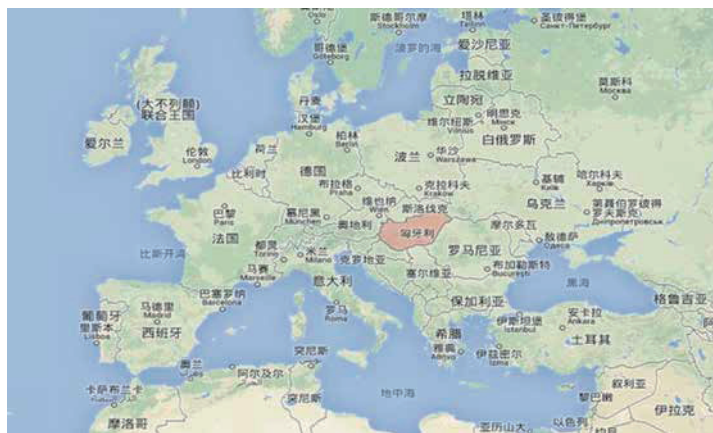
奥斯陆
Oslo
斯德哥尔摩
Stockholm
赫尔辛基
Helsinki
圣彼得堡
Санкт-Петербург
哥德堡
Göteborg
波罗的海
爱沙尼亚
拉脱维亚
莫斯科
Москва
(大不列颠)
联合王国
丹麦
立陶宛
汉堡
Hamburg
维尔纽斯
Vilnius
明斯克
Минск
爱尔兰
柏林
Berlin
白俄罗斯
伦敦
London
荷兰
波兰
华沙
Warszawa
比利时
德国
布拉格
Praha
克拉科夫
基辅
Київ
哈尔科夫
Харків
维也纳
Wien
斯洛伐克
乌克兰
巴黎
Paris
慕尼黑
München
奥地利
匈牙利
摩尔多瓦
第聂伯罗彼得罗夫斯克
Дніпропетровськ
法国
比斯开湾
都灵
Torino
米兰
Milano
克罗地亚
罗马尼亚
敖德萨
Одеса
马赛
Marseille
塞尔维亚
布加勒斯特
București
黑海
巴塞罗那
Barcelona
意大利
保加利亚
格鲁吉亚
马德里
Madrid
罗马
Roma
葡萄牙
里斯本
Lisboa
西班牙
伊斯坦布尔
İstanbul
安卡拉
Ankara
希腊
雅典
Athína
伊兹密尔
İzmir
土耳其
奥兰
阿尔及尔
突尼斯
卡萨布兰卡
地中海
叙利亚
黎巴嫩
伊拉克
摩洛哥
亚历山大
以色列